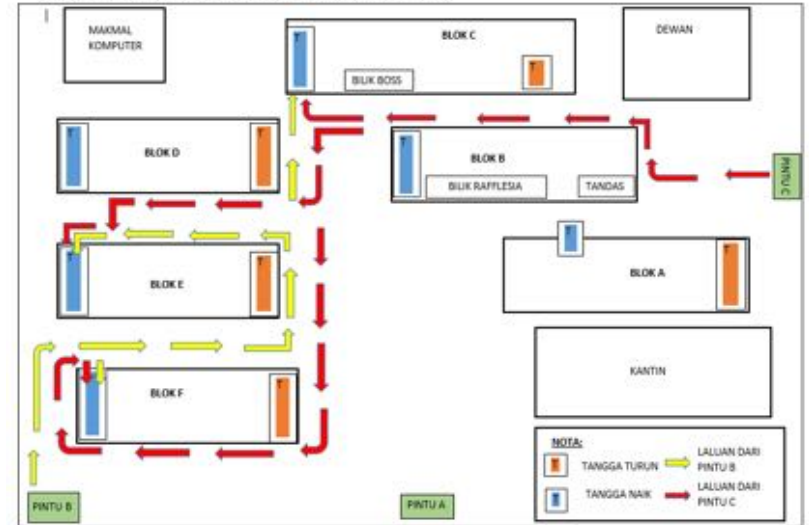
MAKMAL KOMPUTER

BLOK C

BILIK BOSS

DEWAN

BLOK D

BLOK B

BILIK RAFFLESIA

TANDAS

PINTU C

BLOK E

BLOK A

KANTIN

BLOK F

NOTA:

TANGGA TURUN

LALUAN DARI PINTU B

TANGGA NAIK

LALUAN DARI PINTU C

PINTU B

PINTU A